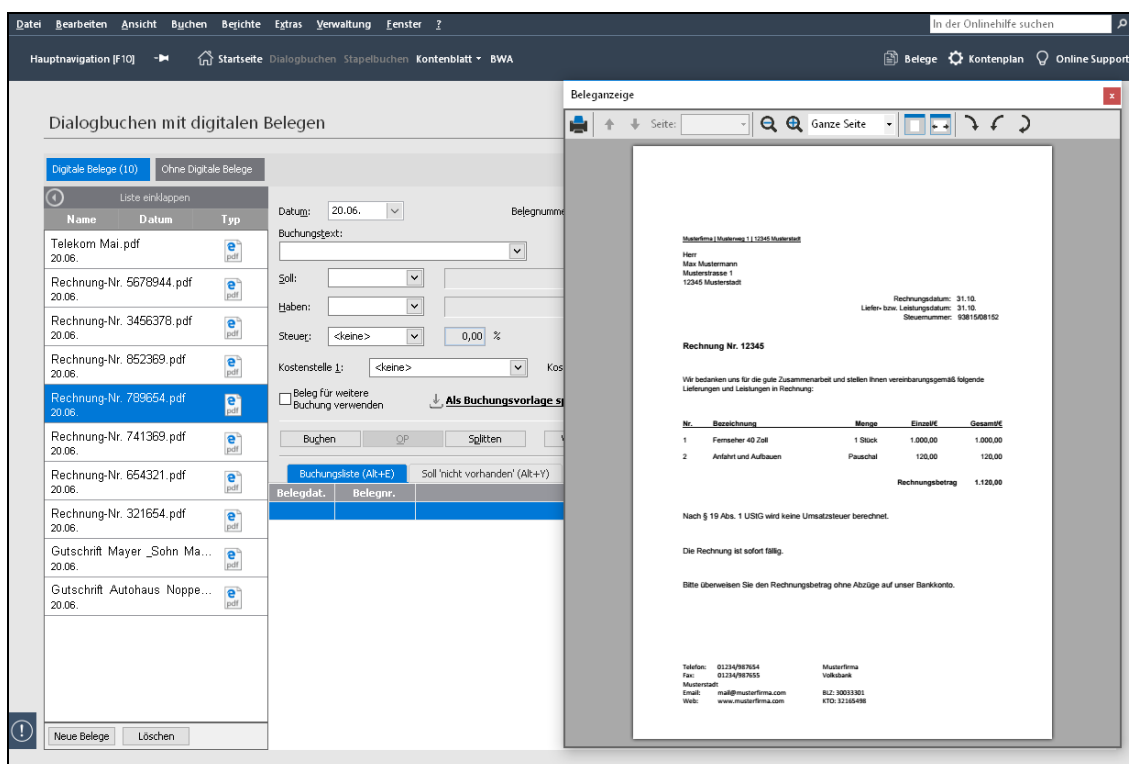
Datei Bearbeiten Ansicht Buchen Berichte Extras Verwaltung Fenster ?

In der Onlinehilfe suchen

Hauptnavigation [F10] Startseite Dialogbuchen Stapelbuchen Kontenblatt BWA

Belege Kontenplan Online Support

Dialogbuchen mit digitalen Belegen

Digitale Belege (10) Ohne Digitale Belege

Liste einklappen

| Name | Datum | Typ |
|---|---|---|
| Telekom Mai.pdf 20.06. | | pdf |
| Rechnung-Nr. 5678944.pdf 20.06. | | pdf |
| Rechnung-Nr. 3456378.pdf 20.06. | | pdf |
| Rechnung-Nr. 852369.pdf 20.06. | | pdf |
| Rechnung-Nr. 789654.pdf 20.06. | | pdf |
| Rechnung-Nr. 741369.pdf 20.06. | | pdf |
| Rechnung-Nr. 654321.pdf 20.06. | | pdf |
| Rechnung-Nr. 321654.pdf 20.06. | | pdf |
| Gutschrift Mayer _Sohn Ma... 20.06. | | pdf |
| Gutschrift Autohaus Noppe... 20.06. | | pdf |

Neue Belege Löschen

Datum: 20.06.

Belegnumme

Buchungstext:

Soll:

Haben:

Steuer: <keine> 0,00 %

Kostenstelle 1: <keine> Kos

Beleg für weitere Buchung verwenden

Als Buchungsvorlage sp

Buchen OP Splitten

Buchungsliste (Alt+E) Soll 'nicht vorhanden' (Alt+Y)

Belegdat. Belegnr.

Beleganzeige

Seite: Ganze Seite

Musterfirma | Musterweg 1 | 12345 Musterstadt

Herr
Max Mustermann
Musterstrasse 1
12345 Musterstadt

Rechnungsdatum: 31.10.
Liefer- bzw. Leistungsdatum: 31.10.
Steuernummer: 93815/08152

Rechnung Nr. 12345

Wir bedanken uns für die gute Zusammenarbeit und stellen Ihnen vereinbarungsgemäß folgende Lieferungen und Leistungen in Rechnung:

| Nr. | Bezeichnung | Menge | Einzel€ | Gesamt€ |
|---|---|---|---|---|
| 1 | Fernseher 40 Zoll | 1 Stück | 1.000,00 | 1.000,00 |
| 2 | Anfahrt und Aufbauen | Pauschal | 120,00 | 120,00 |
| | | | Rechnungsbetrag | 1.120,00 |

Nach § 19 Abs. 1 UStG wird keine Umsatzsteuer berechnet.

Die Rechnung ist sofort fällig.

Bitte überweisen Sie den Rechnungsbetrag ohne Abzüge auf unser Bankkonto.

Telefon: 01234/987654
Fax: 01234/987655
Musterstadt
Email: mail@musterfirma.com
Web: www.musterfirma.com

Musterfirma
Volksbank

BLZ: 30033301
KTO: 32165498